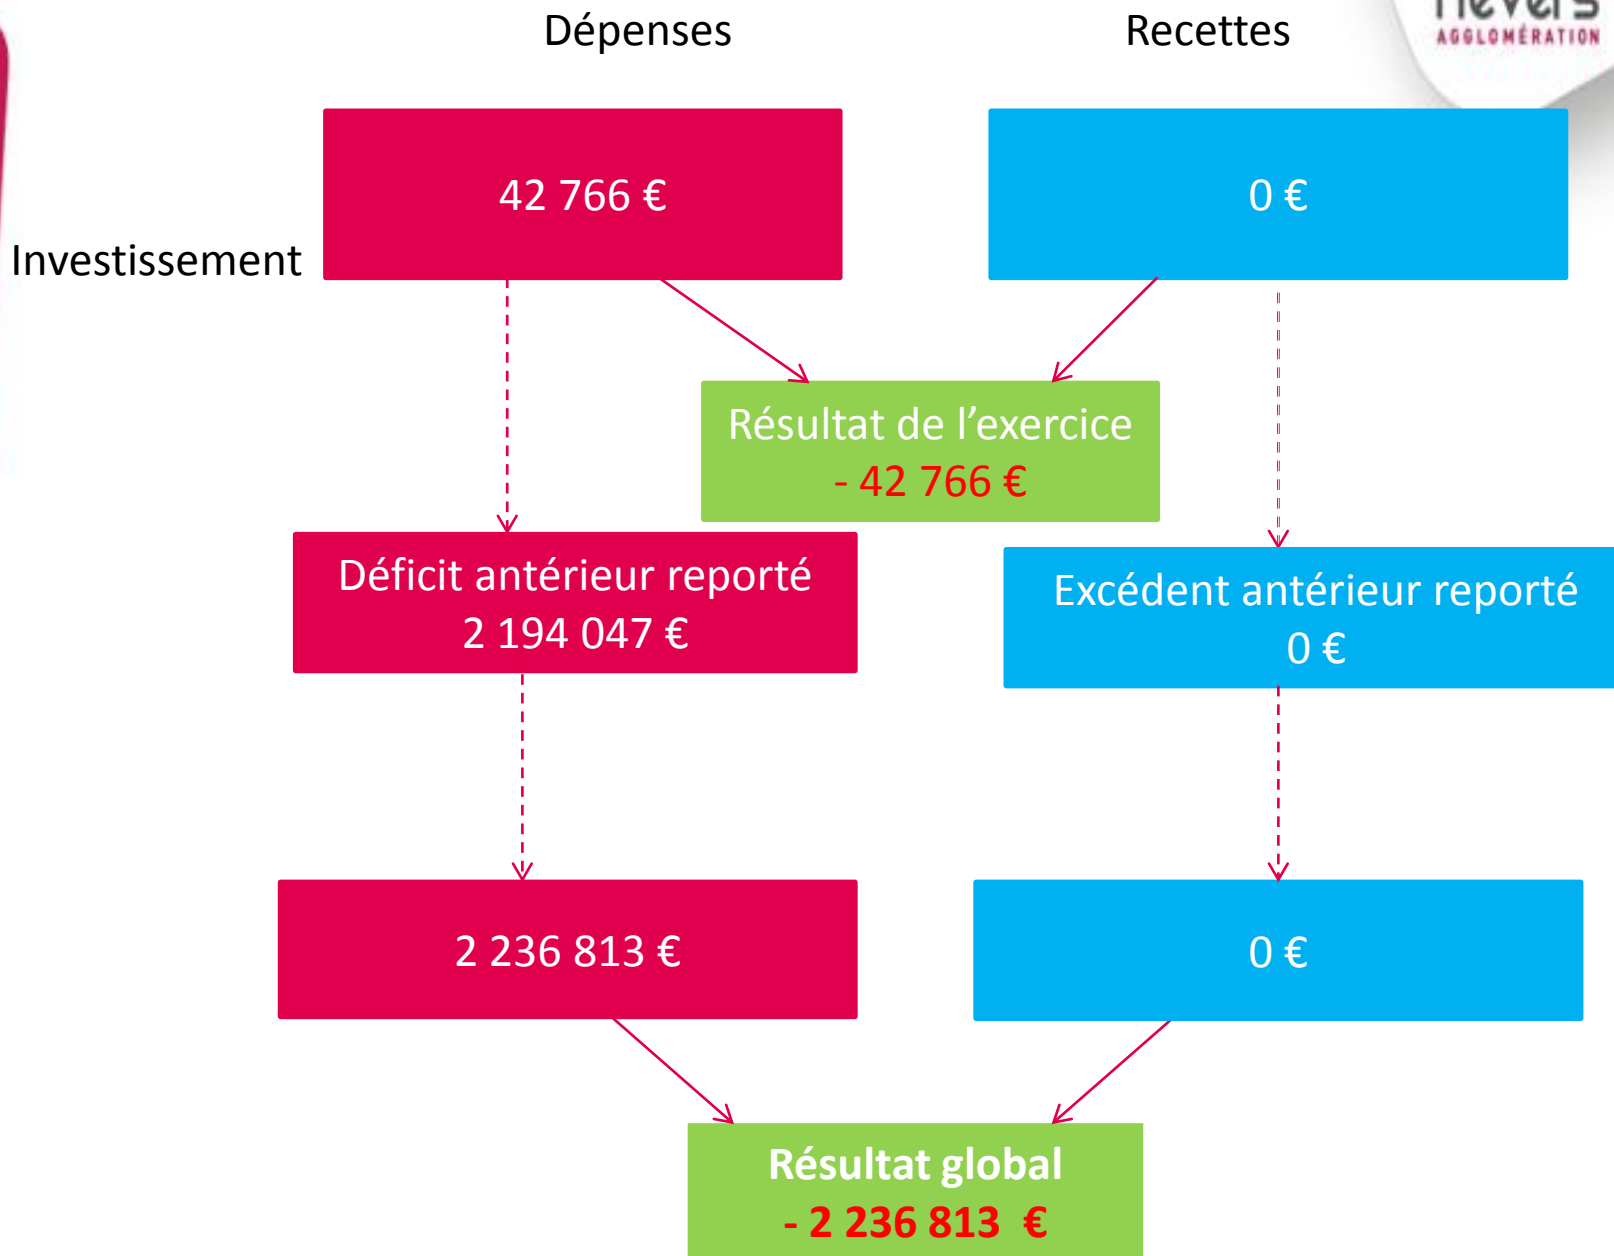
nevers
AGGLOMÉRATION

Dépenses

Recettes

Investissement

42 766 €

0 €

Résultat de l’exercice
- 42 766 €

Déficit antérieur reporté
2 194 047 €

Excédent antérieur reporté
0 €

2 236 813 €

0 €

Résultat global
- 2 236 813 €